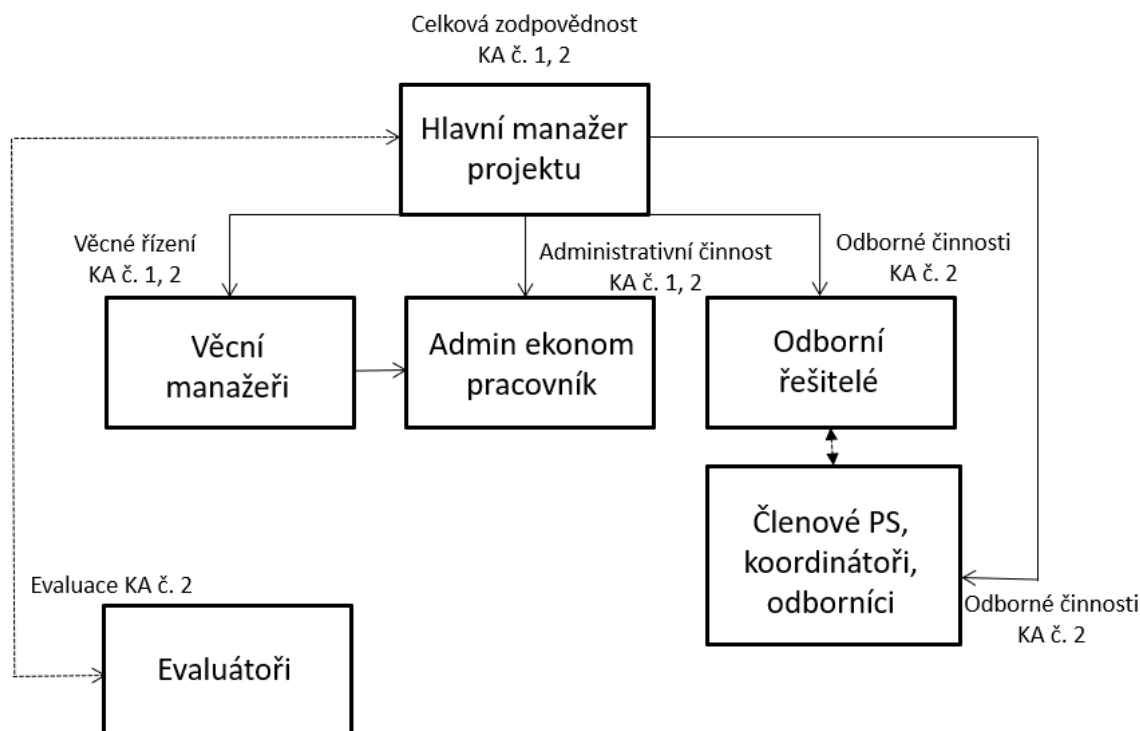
Celková zodpovědnost
KA č. 1, 2

Hlavní manažer projektu

Věcné řízení
KA č. 1, 2

Administrativní činnost
KA č. 1, 2

Odborné činnosti
KA č. 2

Věcní manažeři

Admin ekonom pracovník

Odborní řešitelé

Členové PS, koordinátoři, odborníci

Odborné činnosti
KA č. 2

Evaluace KA č. 2

Evaluátoři